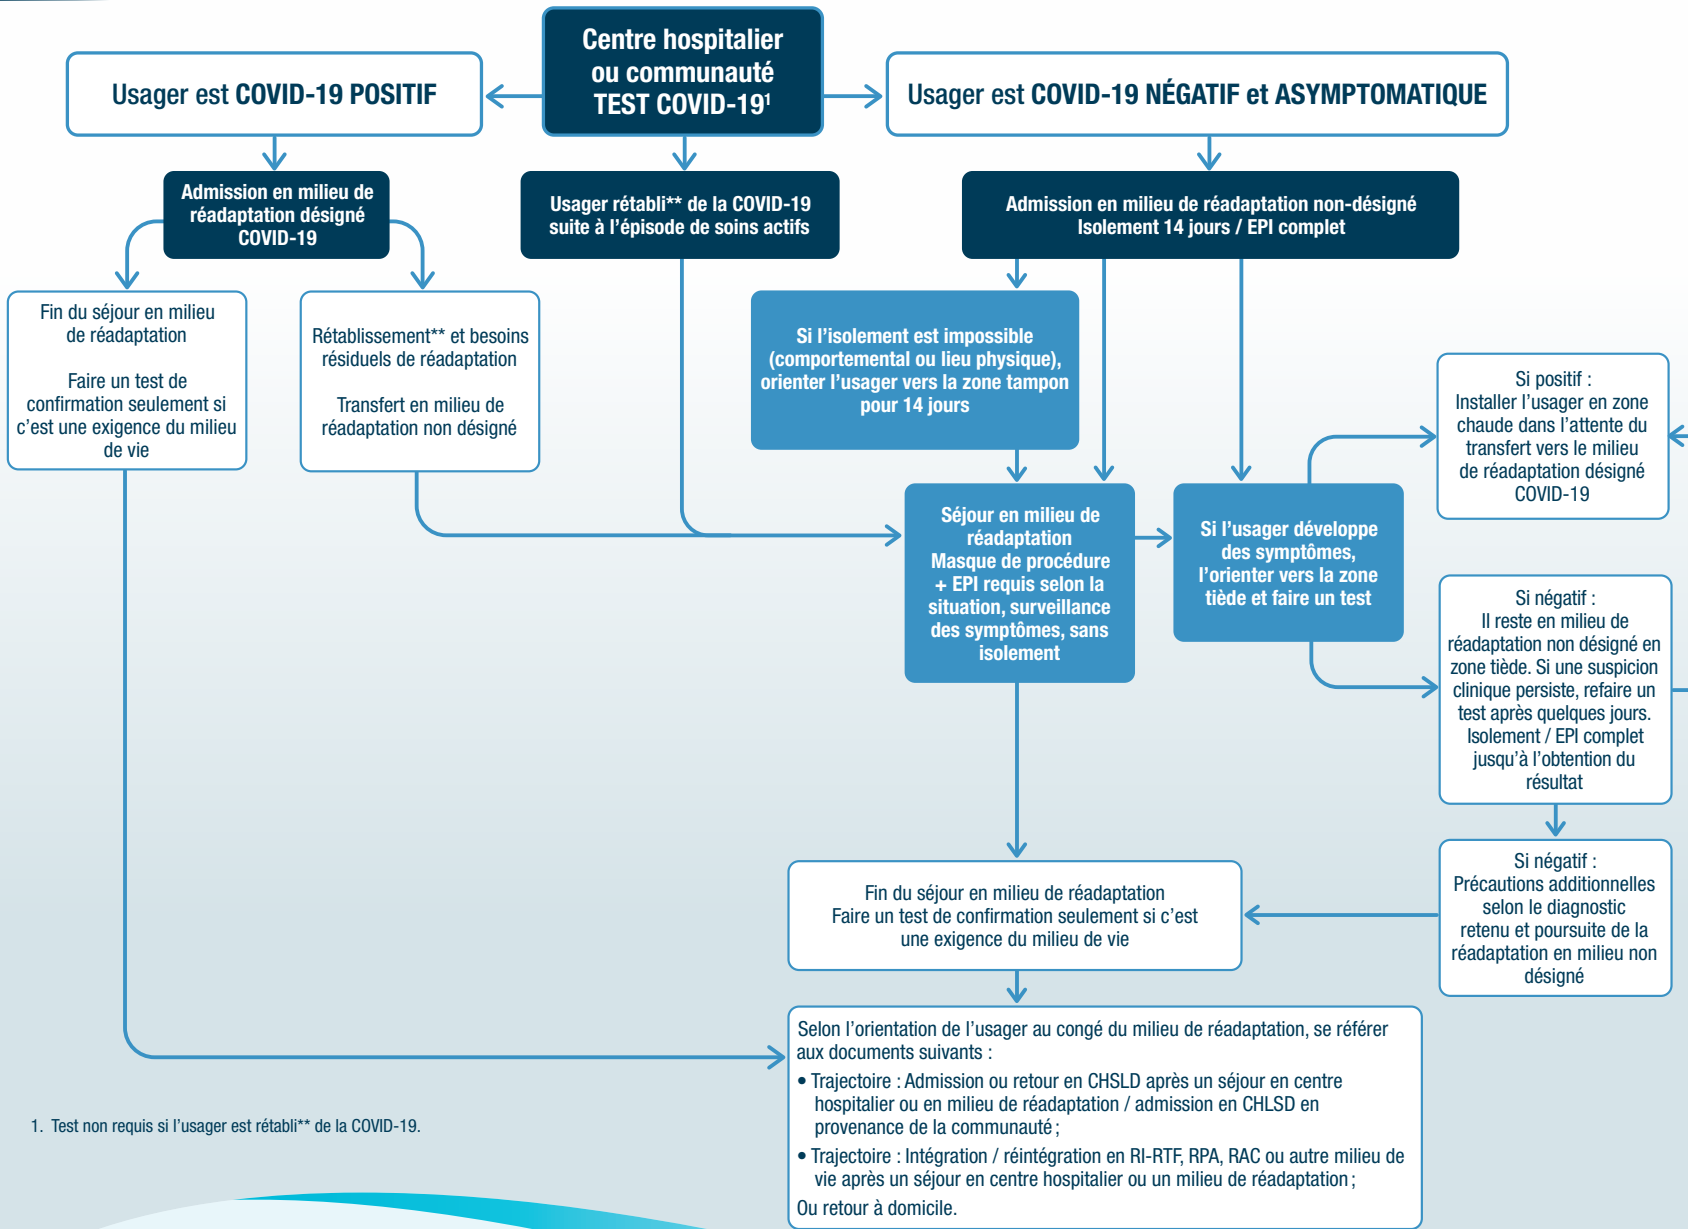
Centre hospitalier ou communauté TEST COVID-19¹

Usager est COVID-19 POSITIF

Usager est COVID-19 NÉGATIF et ASYMPTOMATIQUE

Admission en milieu de réadaptation désigné COVID-19

Usager rétabli** de la COVID-19 suite à l'épisode de soins actifs

Admission en milieu de réadaptation non-désigné Isolement 14 jours / EPI complet

Fin du séjour en milieu de réadaptation

Faire un test de confirmation seulement si c'est une exigence du milieu de vie

Rétablissement** et besoins résiduels de réadaptation

Transfert en milieu de réadaptation non désigné

Si l'isolement est impossible (comportemental ou lieu physique), orienter l'usager vers la zone tampon pour 14 jours

Si positif : Installer l'usager en zone chaude dans l'attente du transfert vers le milieu de réadaptation désigné COVID-19

Séjour en milieu de réadaptation Masque de procédure + EPI requis selon la situation, surveillance des symptômes, sans isolement

Si l'usager développe des symptômes, l'orienter vers la zone tiède et faire un test

Si négatif : Il reste en milieu de réadaptation non désigné en zone tiède. Si une suspicion clinique persiste, refaire un test après quelques jours. Isolement / EPI complet jusqu'à l'obtention du résultat

Si négatif : Précautions additionnelles selon le diagnostic retenu et poursuite de la réadaptation en milieu non désigné

Fin du séjour en milieu de réadaptation Faire un test de confirmation seulement si c'est une exigence du milieu de vie

Selon l'orientation de l'usager au congé du milieu de réadaptation, se référer aux documents suivants :
• Trajectoire : Admission ou retour en CHSLD après un séjour en centre hospitalier ou en milieu de réadaptation / admission en CHLSD en provenance de la communauté ;
• Trajectoire : Intégration / réintégration en RI-RTF, RPA, RAC ou autre milieu de vie après un séjour en centre hospitalier ou un milieu de réadaptation ;
Ou retour à domicile.

1. Test non requis si l'usager est rétabli** de la COVID-19.